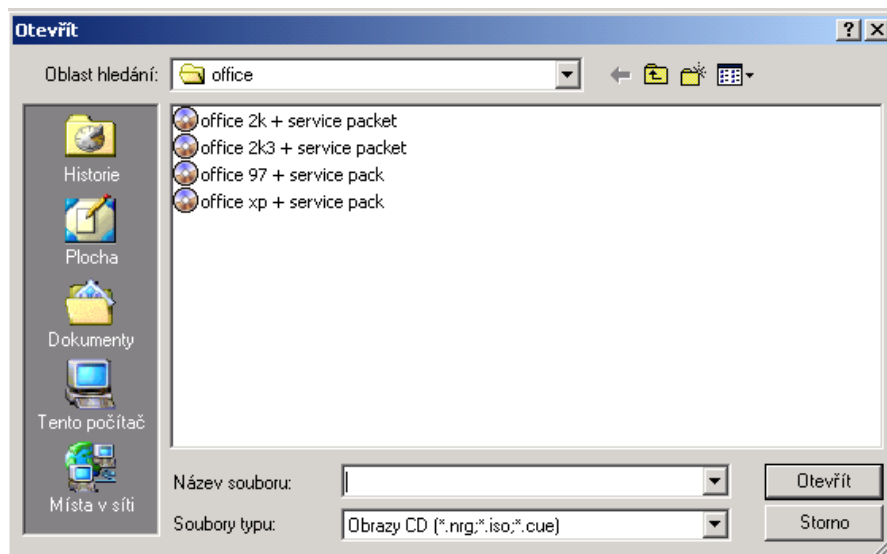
Otevřít

?

Oblast hledání: office

Historie

Plocha

Dokumenty

Tento počítač

Místa v síti

office 2k + service packet
office 2k3 + service packet
office 97 + service pack
office xp + service pack

Název souboru:

Soubory typu: Obrazy CD (*.nrg;*.iso;*.cue)

Otevřít

Storno